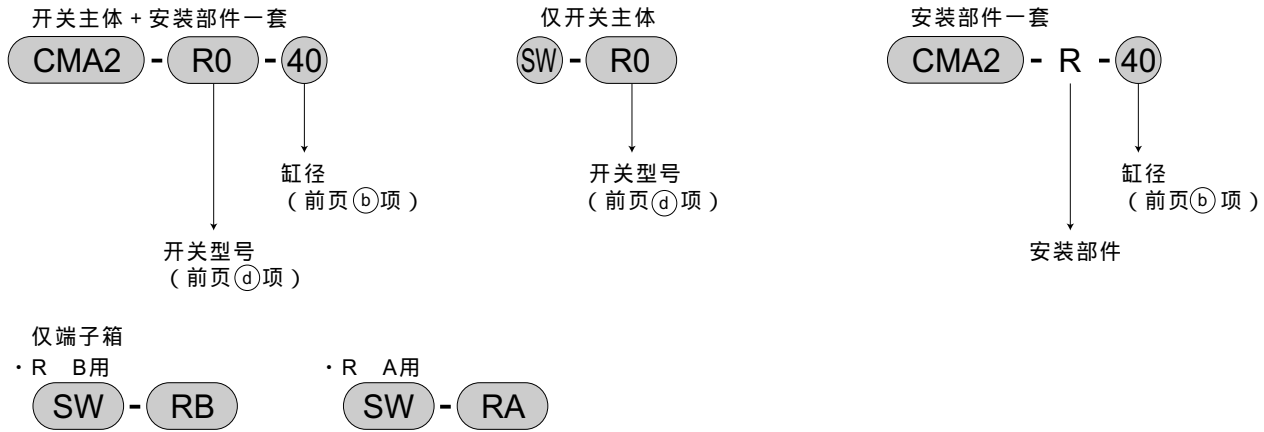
开关主体 + 安装部件一套

CMA2 - R0 - 40

缸径
（前页ⓑ项）

开关型号
（前页ⓓ项）

仅开关主体

SW - R0

开关型号
（前页ⓓ项）

安装部件一套

CMA2 - R - 40

缸径
（前页ⓑ项）

安装部件

仅端子箱

・R　B用

SW - RB

・R　A用

SW - RA